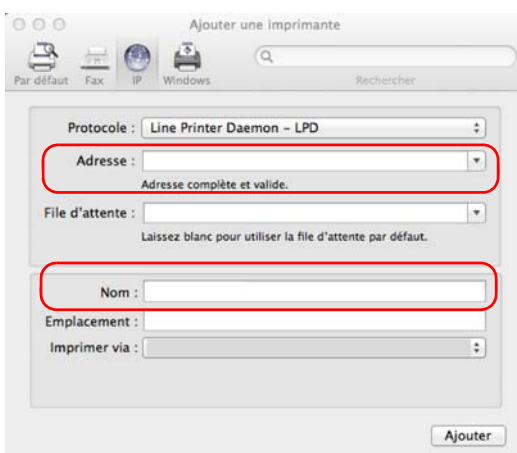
Ajouter une imprimante

Par défaut Fax IP Windows

Rechercher

Protocole : Line Printer Daemon – LPD

Adresse :
Adresse complète et valide.

File d'attente :
Laissez blanc pour utiliser la file d'attente par défaut.

Nom :

Emplacement :

Imprimer via :

Ajouter